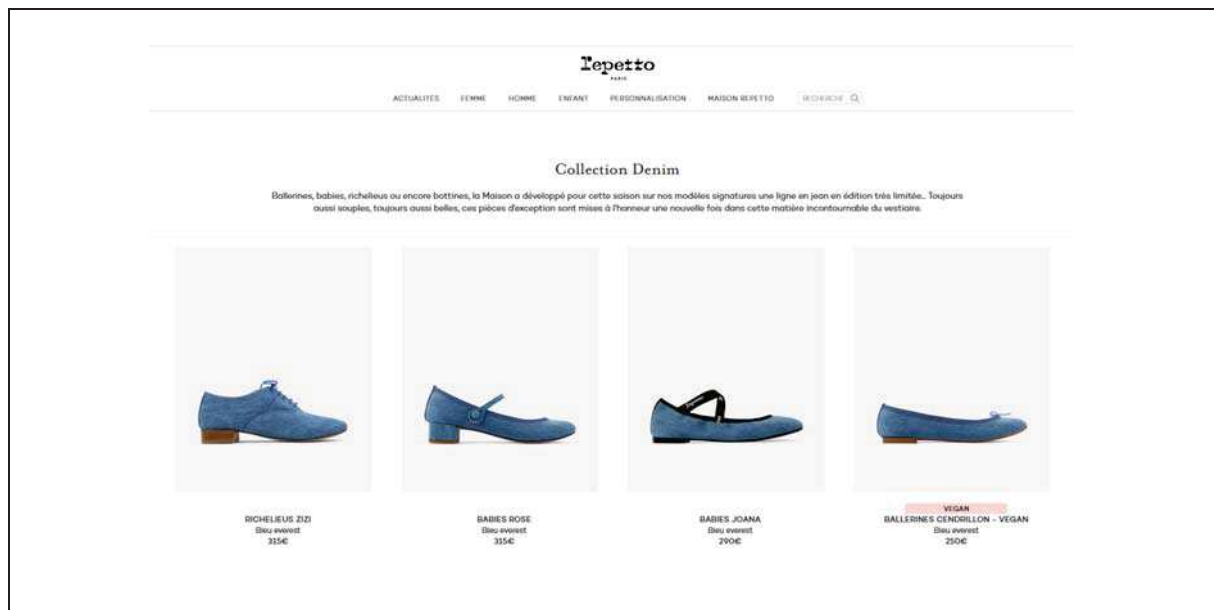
Repetto
PARIS

ACTUALITES FEMME HOMME ENFANT PERSONNALISATION MAISON REPETTO RECHERCHE

Collection Denim

Ballerines, babies, richelieus ou encore bottines, la Maison a développé pour cette saison sur nos modèles signatures une ligne en jean en édition très limitée... Toujours aussi souples, toujours aussi belles, ces pièces d'exception sont mises à l'honneur une nouvelle fois dans cette matière incontournable du vestiaire.

RICHELIEUS ZIZI
Bleu everest
315€

BABIES ROSE
Bleu everest
315€

BABIES JOANA
Bleu everest
290€

VEGAN
BALLERINES CENDRILLON - VEGAN
Bleu everest
250€